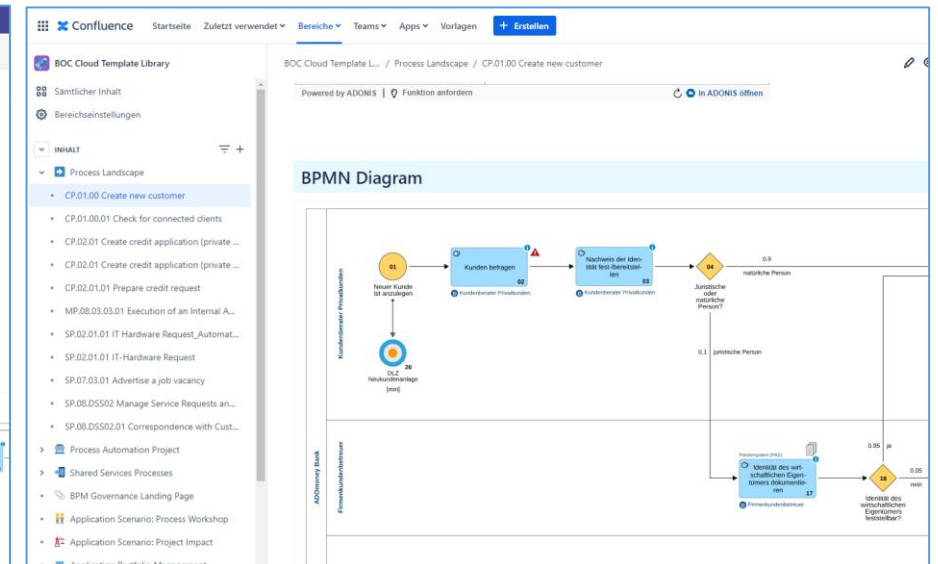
Confluence Startseite Zuletzt verwendet Bereiche Teams Apps Vorlagen + Erstellen

BOC Cloud Template Library

Sämtlicher Inhalt

Bereichseinstellungen

INHALT

Process Landscape

CP.01.00 Create new customer

CP.01.00.01 Check for connected clients

CP.02.01 Create credit application (private ...

CP.02.01 Create credit application (private ...

CP.02.01.01 Prepare credit request

MP.08.03.03.01 Execution of an Internal A...

SP.02.01.01 IT Hardware Request_Automat...

SP.02.01.01 IT-Hardware Request

SP.07.03.01 Advertise a job vacancy

SP.08.DSS02 Manage Service Requests an...

SP.08.DSS02.01 Correspondence with Cust...

Process Automation Project

Shared Services Processes

BPM Governance Landing Page

Application Scenario: Process Workshop

Application Scenario: Project Impact

BOC Cloud Template L... / Process Landscape / CP.01.00 Create new customer

Powered by ADONIS | Funktion anfordern

In ADONIS öffnen

BPMN Diagram

ADOmoney Bank

Kundenberater Privatkunden

01

Neuer Kunde ist anzulegen

Kunden befragen

02

Kundenberater Privatkunden

Nachweis der Identität fest-/bereitstellen

03

Kundenberater Privatkunden

04

Juristische oder natürliche Person?

0.9

natürliche Person

0.1 juristische Person

26

DLZ Neukundenanlage [min]

Firmenkundenbetreuer

Partnersystem (PAD)

Identität des wirtschaftlichen Eigentümers dokumentieren

17

Firmenkundenbetreuer

0.95 ja

18

0.05

nein

Identität des wirtschaftlichen Eigentümers feststellbar?